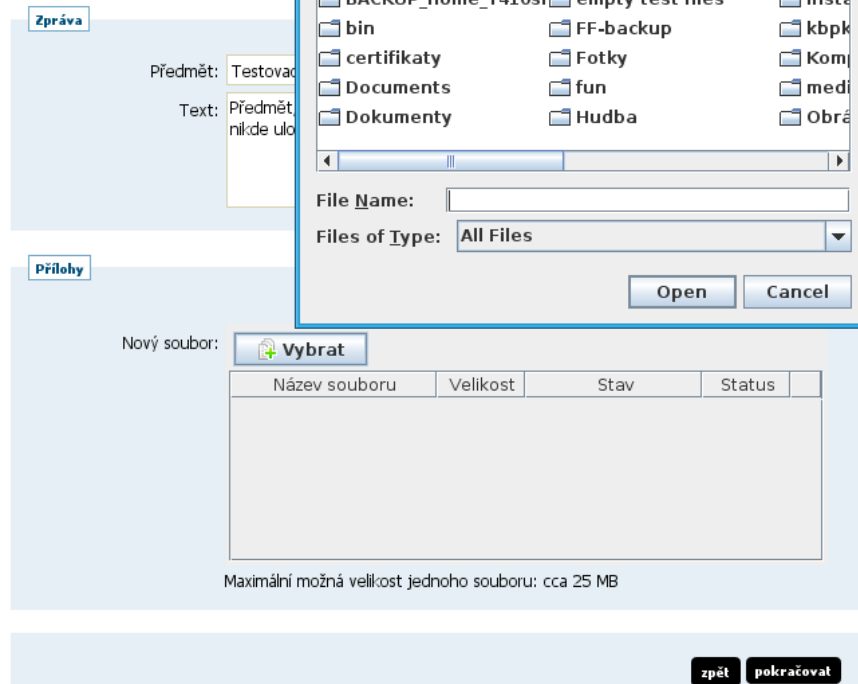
Zpráva

Předmět: Testovac

Text: Předmět, nikde ulo

BACKUP_home_T410s empty test files insta
bin FF-backup kbpk
certifikaty Fotky Komp
Documents fun medi
Dokumenty Hudba Obrá

File Name:
Files of Type: All Files

Open Cancel

Přílohy

Nový soubor: Vybrat

| Název souboru | Velikost | Stav | Status |
|---|---|---|---|

Maximální možná velikost jednoho souboru: cca 25 MB

zpět pokračovat